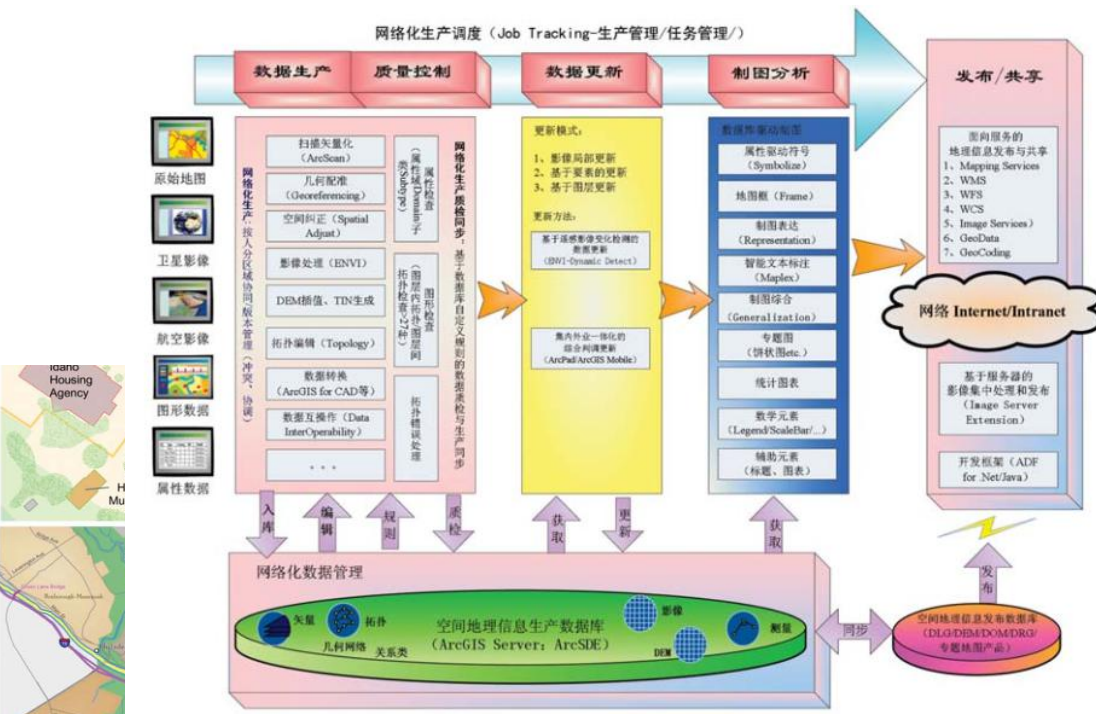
网络化生产调度（Job Tracking-生产管理/任务管理/）

数据生产　质量控制　数据更新　制图分析　发布/共享

原始地图
卫星影像
航空影像
图形数据
属性数据

网络化生产：按人分区域协同/版本管理（冲突、协调）

扫描矢量化（ArcScan）
几何配准（Georeferencing）
空间纠正（Spatial Adjust）
影像处理（ENVI）
DEM插值、TIN生成
拓扑编辑（Topology）
数据转换（ArcGIS for CAD等）
数据互操作（Data InterOperability）
. . .

属性检查（属性域Domain子类Subtype）
图形检查（图层内拓扑图层间拓扑检查27种）
拓扑错误处理

网络化生产质检同步：基于数据库自定义规则的数据质检与生产同步

更新模式：
1、影像局部更新
2、基于要素的更新
3、基于图层更新

更新方法：
基于遥感影像变化检测的数据更新（ENVI-Dynamic Detect）
集内外业一体化的综合判调更新（ArcPad/ArcGIS Mobile）

数据库驱动制图
属性驱动符号（Symbolize）
地图框（Frame）
制图表达（Representation）
智能文本标注（Maplex）
制图综合（Generalization）
专题图（饼状图etc.）
统计图表
数学元素（Legend/ScaleBar/...）
辅助元素（标题、图表）

面向服务的地理信息发布与共享
1、Mapping Services
2、WMS
3、WFS
4、WCS
5、Image Services）
6、GeoData
7、GeoCoding

网络 Internet/Intranet

基于服务器的影像集中处理和发布（Image Server Extension）

开发框架（ADF for .Net/Java）

入库　编辑　规则　质检　获取　更新　获取　发布

网络化数据管理

矢量　拓扑　几何网络　关系类　影像　DEM　测量
空间地理信息生产数据库（ArcGIS Server：ArcSDE）

同步

空间地理信息发布数据库（DLG/DEM/DOM/DRG/专题地图产品）

Idaho Housing Agency
H Mu